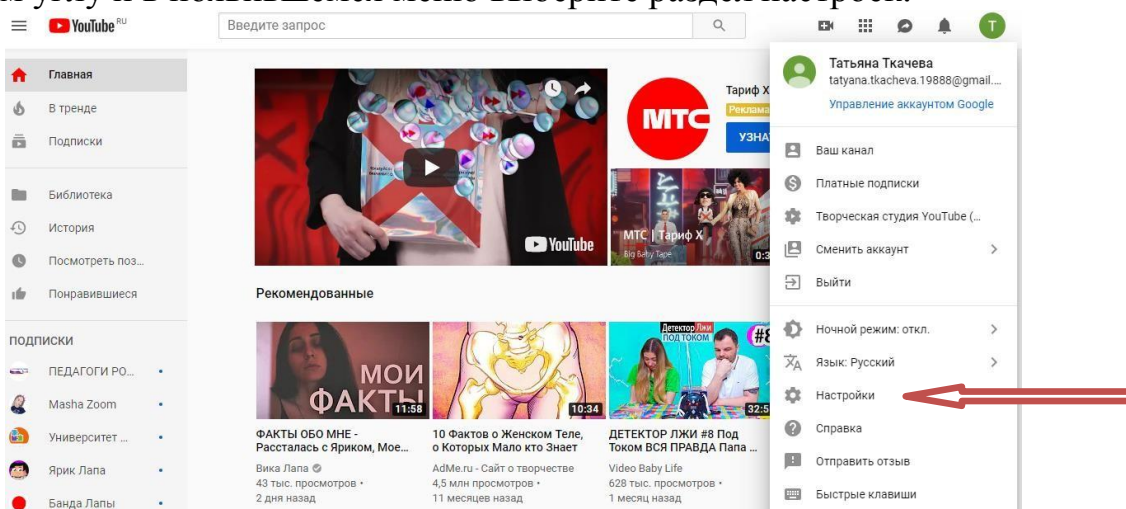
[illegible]

YouTube RU
Введите запрос

Главная
В тренде
Подписки
Библиотека
История
Посмотреть поз...
Понравившиеся
ПОДПИСКИ
ПЕДАГОГИ РО...
Masha Zoom
Университет ...
Ярик Лапа
Банда Лапы

YouTube
Тариф Х
Реклама
МТС
УЗНА
МТС | Тариф Х
Big Baby Tape
0:3

Рекомендованные

МОИ ФАКТЫ
11:58
ФАКТЫ ОБО МНЕ - Расслалась с Яриком, Мое...
Вика Лапа
43 тыс. просмотров •
2 дня назад

10:34
10 Фактов о Женском Теле, о Которых Мало кто Знает
AdMe.ru - Сайт о творчестве
4,5 млн просмотров •
11 месяцев назад

Детектор Лжи ПОД ТОКОМ #8
32:5
ДЕТЕКТОР ЛЖИ #8 Под Током ВСЯ ПРАВДА Папа ...
Video Baby Life
628 тыс. просмотров •
1 месяц назад

T
Татьяна Ткачева
tatyana.tkacheva.19888@gmail....
Управление аккаунтом Google
Ваш канал
Платные подписки
Творческая студия YouTube (...
Сменить аккаунт
Выйти
Ночной режим: откл.
Язык: Русский
Настройки
Справка
Отправить отзыв
Быстрые клавиши